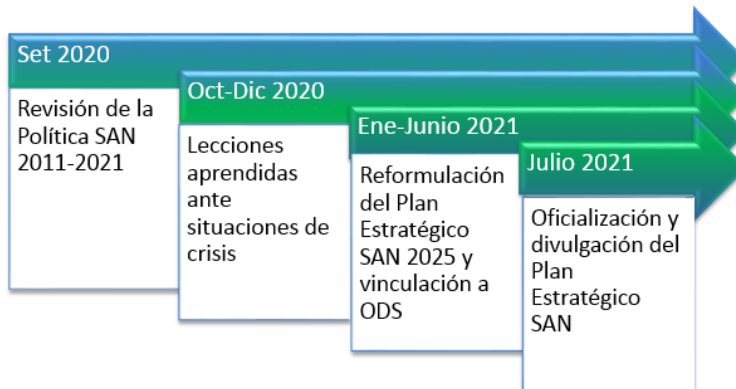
Set 2020

Revisión de la Política SAN 2011-2021

Oct-Dic 2020

Lecciones aprendidas ante situaciones de crisis

Ene-Junio 2021

Reformulación del Plan Estratégico SAN 2025 y vinculación a ODS

Julio 2021

Oficialización y divulgación del Plan Estratégico SAN